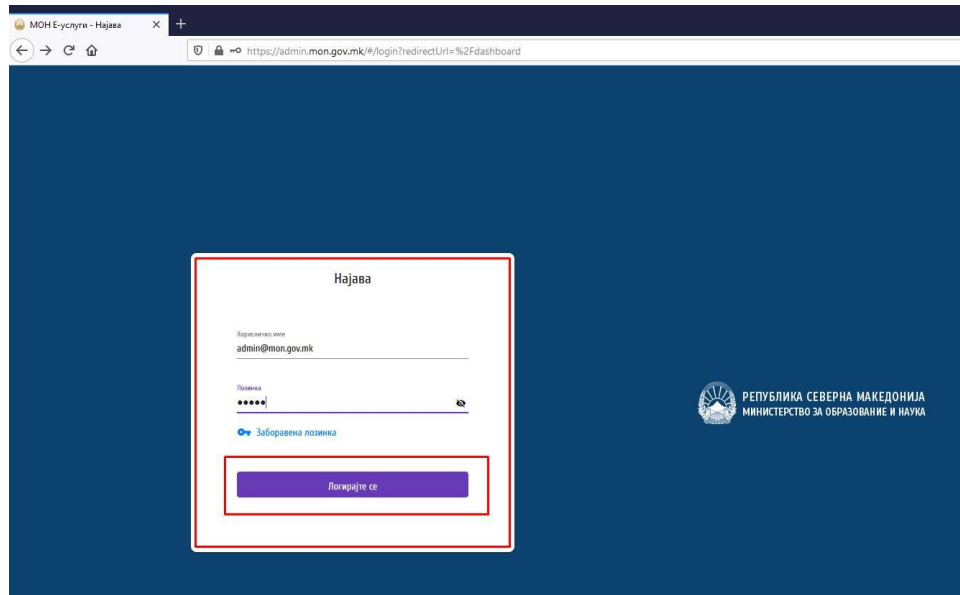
МОН Е-услуги - Најава
https://admin.mon.gov.mk/#/login?redirectUrl=%2Fdashboard

Најава

Корисничко име
admin@mon.gov.mk

Лозинка
•••••

Заборавена лозинка

Логирајте се

РЕПУБЛИКА СЕВЕРНА МАКЕДОНИЈА
МИНИСТЕРСТВО ЗА ОБРАЗОВАНИЕ И НАУКА